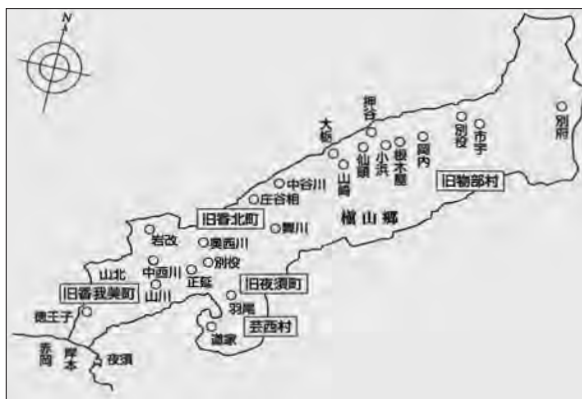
N

別府

市宇

別役

押谷

岡内

大椋

根木屋

小浜

仙頭

山崎

旧物部村

中谷川

庄谷相

槇山郷

旧香北町

舞川

岩改

奥西川

中西川

別役

山北

正延

旧夜須町

旧香我美町

山川

羽尾

徳王子

芸西村

道家

赤岡

岸本

夜須